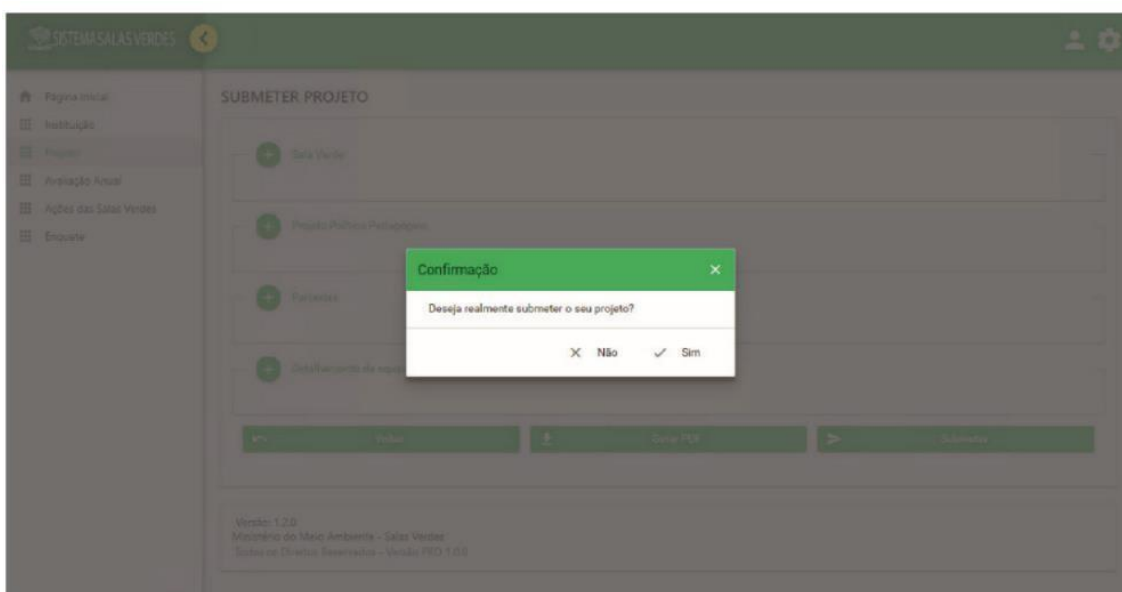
SISTEMA SALAS VERDES

Página Inicial
Instituição
Projeto
Avaliação Anual
Ações das Salas Verdes
Enquete

SUBMETER PROJETO

Sala Verde

Projeto Político Pedagógico

Parcerias

Detalhamento da equipe

Confirmação ×

Deseja realmente submeter o seu projeto?

× Não ✓ Sim

Voltar
Gerar PDF
Submeter

Versão: 1.2.0
Ministério do Meio Ambiente - Salas Verdes
Todos os Direitos Reservados - Versão PRD 1.0.0